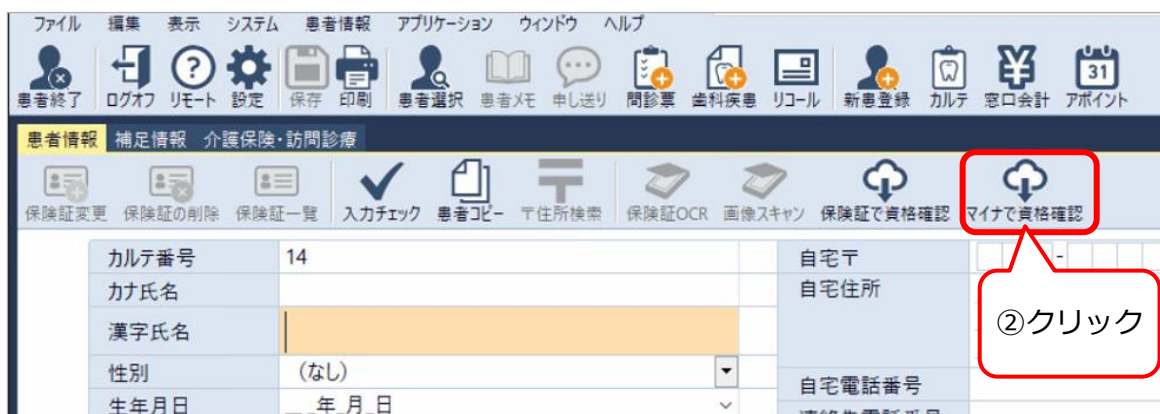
ファイル 編集 表示 システム 患者情報 アプリケーション ウィンドウ ヘルプ

患者終了 ログオフ リモート 設定 保存 印刷 患者選択 患者メモ 申し送り 問診票 歯科疾患 リコール 新患登録 カルテ 窓口会計 アポイント

31

患者情報 補足情報 介護保険・訪問診療

保険証変更 保険証の削除 保険証一覧 入力チェック 患者コピー 〒住所検索 保険証OCR 画像スキャン 保険証で資格確認 マイナで資格確認

| カルテ番号 | 14 |
|---|---|
| カナ氏名 | |
| 漢字氏名 | |
| 性別 | (なし) |
| 生年月日 | 年 月 日 |

自宅〒 -

自宅住所

自宅電話番号

②クリック